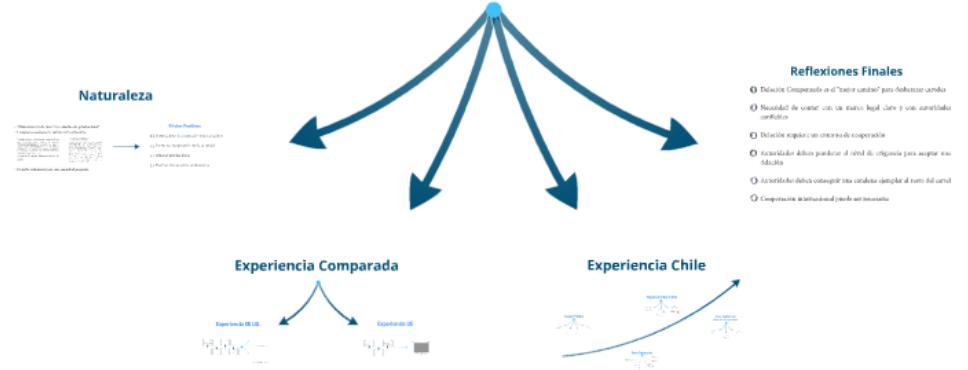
Naturaleza

Reflexiones Finales

Delación Compensada es el "mejor camino" para desbaratar carteles

Necesidad de contar con un marco legal claro y con autoridades confiables

Delación requiere un entorno de cooperación

Autoridades deben ponderar el nivel de exigencia para aceptar una delación

Autoridades deben conseguir una condena ejemplar al resto del cartel

Cooperación internacional puede ser necesaria

Experiencia Comparada

Experiencia Chile

Experiencia EE.UU.

Experiencia UE